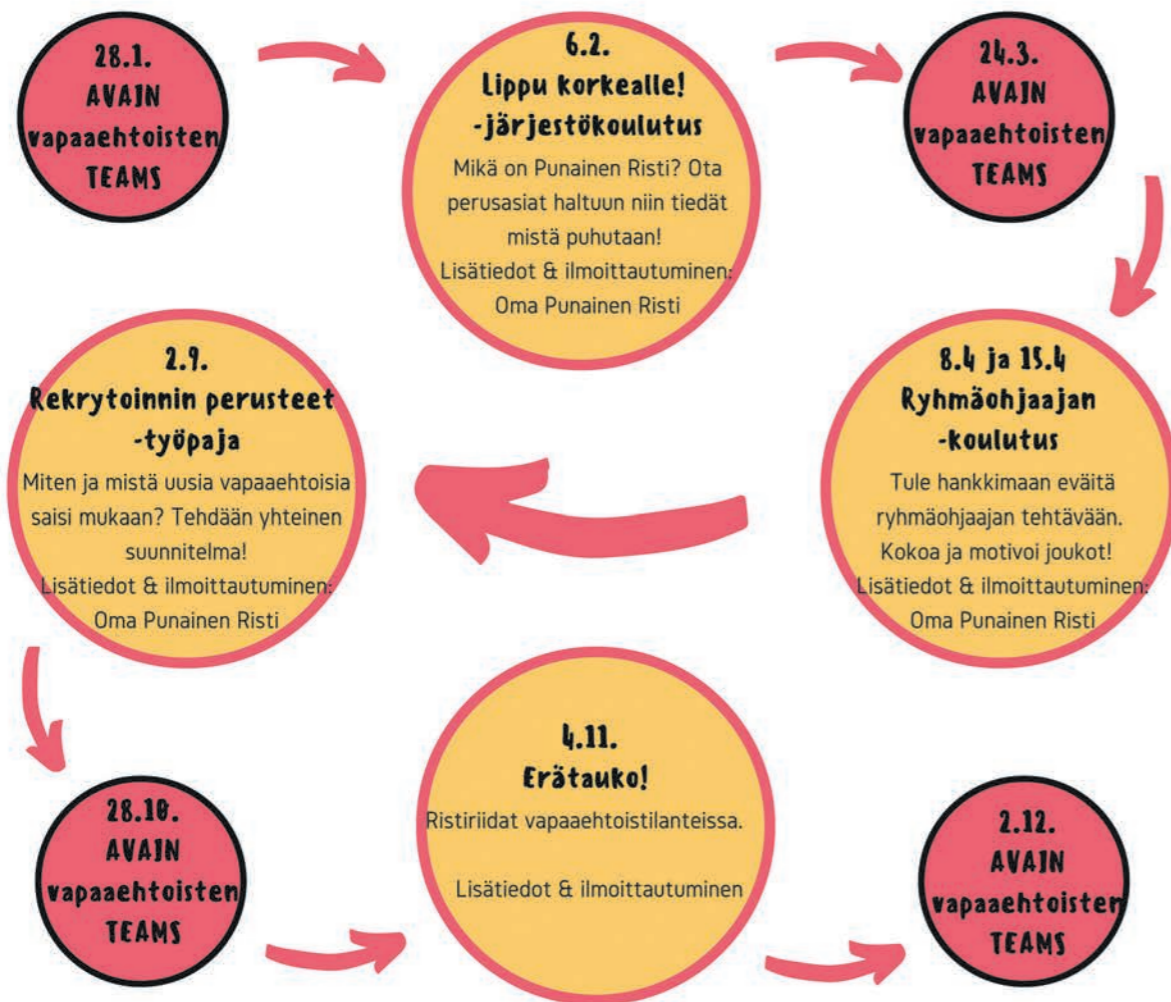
28.1.
AVAIN
vapaaehtoisten
TEAMS

6.2.
Lippu korkealle!
-järjestökoulutus
Mikä on Punainen Risti? Ota perusasiat haltuun niin tiedät mistä puhutaan!
Lisätiedot & ilmoittautuminen:
Oma Punainen Risti

24.3.
AVAIN
vapaaehtoisten
TEAMS

8.4 ja 15.4
Ryhmäohjaajan
-koulutus
Tule hankkimaan eväitä ryhmäohjaajan tehtävään. Kokoa ja motivoi joukot!
Lisätiedot & ilmoittautuminen:
Oma Punainen Risti

2.9.
Rekrytoinnin perusteet
-työpaja
Miten ja mistä uusia vapaaehtoisia saisi mukaan? Tehdään yhteinen suunnitelma!
Lisätiedot & ilmoittautuminen:
Oma Punainen Risti

28.10.
AVAIN
vapaaehtoisten
TEAMS

4.11.
Erätauko!
Ristiriidat vapaaehtoistilanteissa.

Lisätiedot & ilmoittautuminen

2.12.
AVAIN
vapaaehtoisten
TEAMS